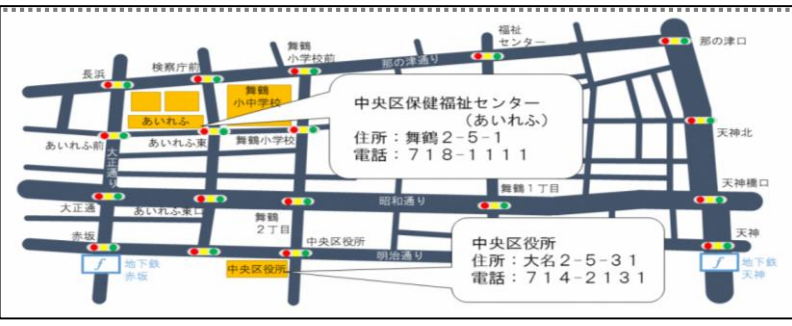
福祉センター

那の津口

舞鶴小学校前

那の津通り

長浜

検察庁前

舞鶴小中学校

あいれふ

中央区保健福祉センター
（あいれふ）
住所：舞鶴２−５−１
電話：７１８−１１１１

天神北

あいれふ前

あいれふ東

舞鶴小学校

大正通り

天神橋口

舞鶴１丁目

昭和通り

大正通

あいれふ東口

舞鶴２丁目

中央区役所
住所：大名２−５−３１
電話：７１４−２１３１

天神

赤坂

中央区役所

明治通り

地下鉄赤坂

中央区役所

地下鉄天神